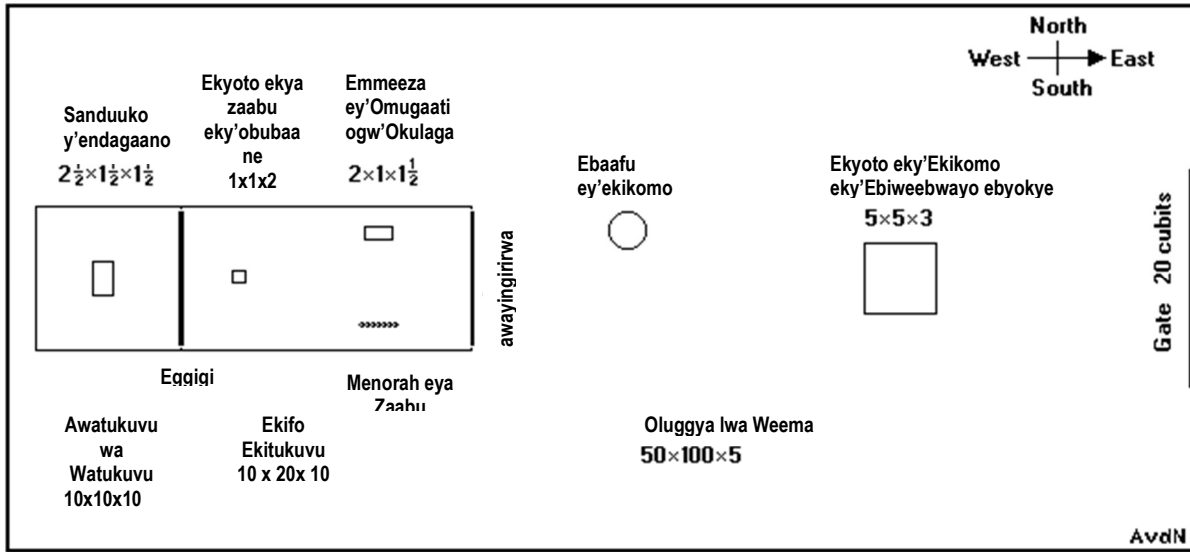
North
West East
South

Sanduuko y'endagaano
$2\frac{1}{2}\times1\frac{1}{2}\times1\frac{1}{2}$

Ekyoto ekya zaabu eky'obubaane
1x1x2

Emmeeza ey'Omugaati ogw'Okulaga
$2\times1\times1\frac{1}{2}$

Ebaafu ey'ekikomo

Ekyoto eky'Ekikomo eky'Ebiweebwayo ebyokye
$5\times5\times3$

awayingirirwa

Gate 20 cubits

Eggigi

Menorah eya Zaabu

Awatukuvu wa Watukuvu
10x10x10

Ekifo Ekitukuvu
10 x 20x 10

Oluggya lwa Weema
$50\times100\times5$

AvdN